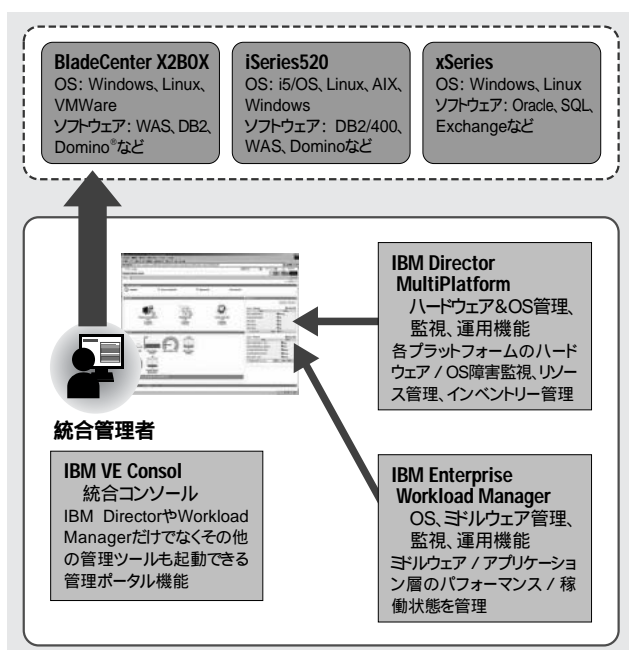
BladeCenter X2BOX
OS: Windows、Linux、VMWare
ソフトウェア: WAS、DB2、Domino®など

iSeries520
OS: i5/OS、Linux、AIX、Windows
ソフトウェア: DB2/400、WAS、Dominoなど

xSeries
OS: Windows、Linux
ソフトウェア: Oracle、SQL、Exchangeなど

IBM Director MultiPlatform
ハードウェア&OS管理、監視、運用機能
各プラットフォームのハードウェア / OS障害監視、リソース管理、インベントリー管理

統合管理者

IBM VE Consol
統合コンソール
IBM DirectorやWorkload Managerだけでなくその他の管理ツールも起動できる管理ポータル機能

IBM Enterprise Workload Manager
OS、ミドルウェア管理、監視、運用機能
ミドルウェア / アプリケーション層のパフォーマンス / 稼働状態を管理